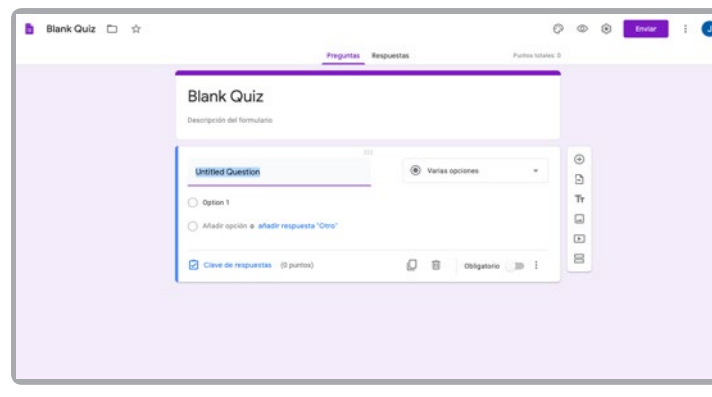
Blank Quiz

Enviar

J

Preguntas Respuestas

Puntos totales: 0

Blank Quiz

Descripción del formulario

Untitled Question

Varias opciones

Option 1

Añadir opción o añadir respuesta "Otro"

Clave de respuestas (0 puntos)

Obligatorio

Tr